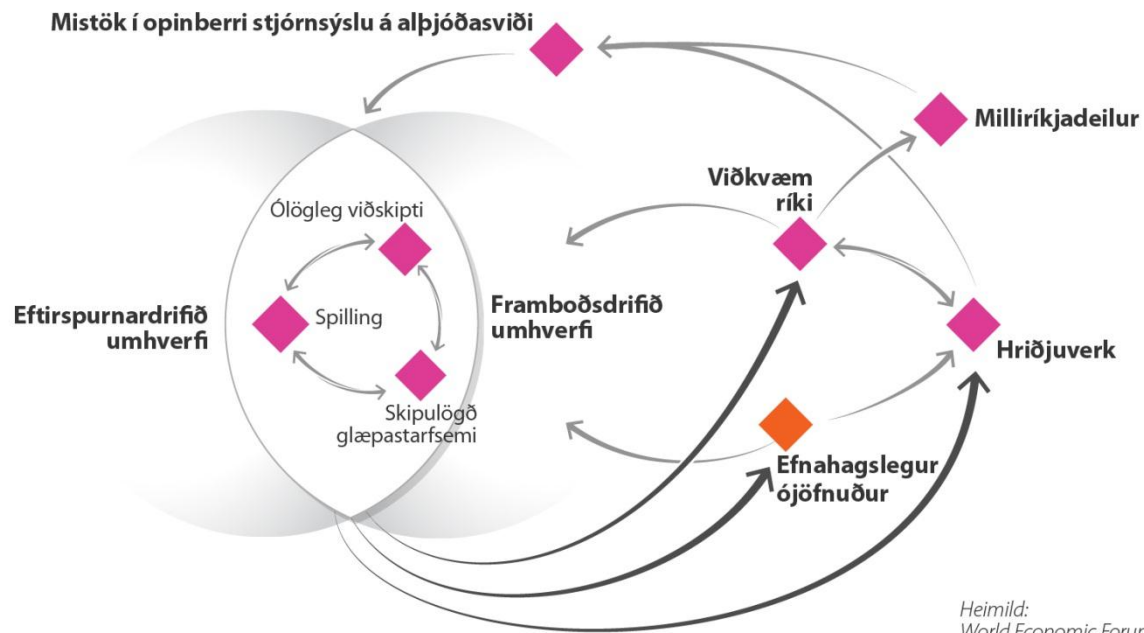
Mistök í opinberri stjórnsýslu á alþjóðasviði

Milliríkjadeilur

Viðkvæm ríki

Ólögleg viðskipti

Spilling

Skipulögð glæpastarfsemi

Eftirspurnardrifið umhverfi

Framboðsdrifið umhverfi

Hriðjuverk

Efnahagslegur ójöfnuður

Heimild:
World Economic Forur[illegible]